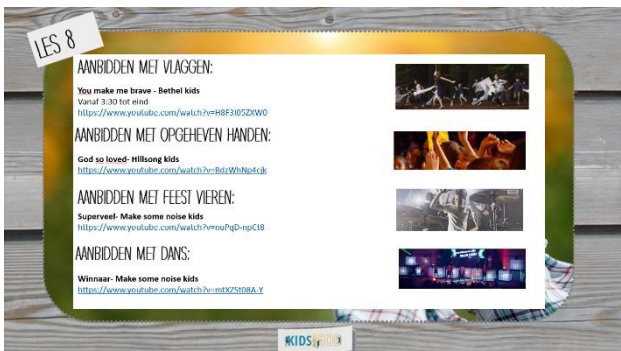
LES 8

AANBIDDEN MET VLAGGEN:

You make me brave - Bethel kids
Vanaf 3:30 tot eind
https://www.youtube.com/watch?v=H8F3I05ZXW0

AANBIDDEN MET OPGEHEVEN HANDEN:

God so loved- Hillsong kids
https://www.youtube.com/watch?v=BdzWhNp4cjk

AANBIDDEN MET FEEST VIEREN:

Superveel- Make some noise kids
https://www.youtube.com/watch?v=nuPqD-npCl8

AANBIDDEN MET DANS:

Winnaar- Make some noise kids
https://www.youtube.com/watch?v=mtX7St08A-Y

KIDS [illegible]